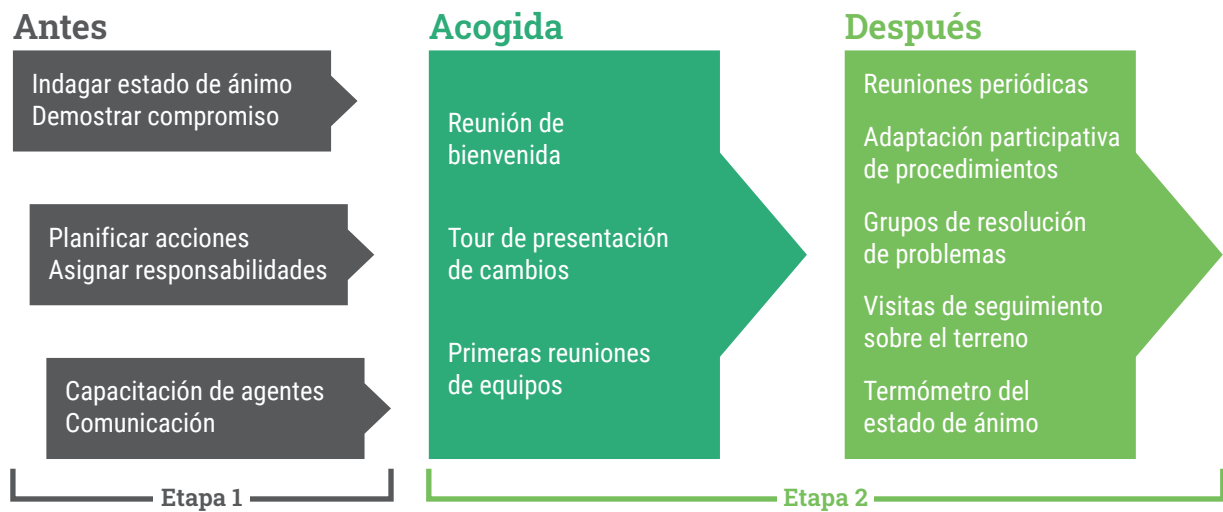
Antes

Indagar estado de ánimo
Demostrar compromiso

Planificar acciones
Asignar responsabilidades

Capacitación de agentes
Comunicación

Acogida

Reunión de bienvenida

Tour de presentación de cambios

Primeras reuniones de equipos

Después

Reuniones periódicas

Adaptación participativa de procedimientos

Grupos de resolución de problemas

Visitas de seguimiento sobre el terreno

Termómetro del estado de ánimo

Etapa 1

Etapa 2